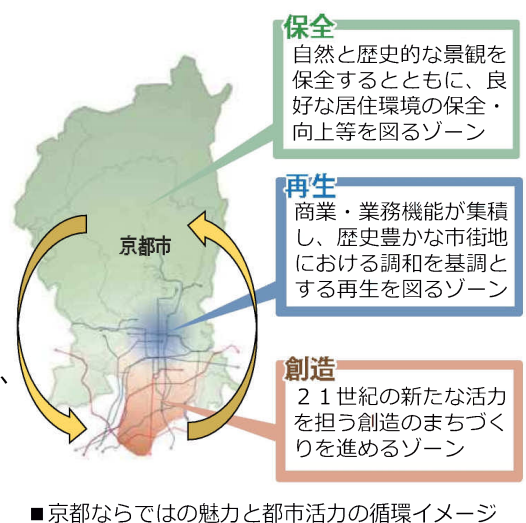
保全
自然と歴史的な景観を保全するとともに、良好な居住環境の保全・向上等を図るゾーン

京都市

再生
商業・業務機能が集積し、歴史豊かな市街地における調和を基調とする再生を図るゾーン

、

創造
２１世紀の新たな活力を担う創造のまちづくりを進めるゾーン

■京都ならではの魅力と都市活力の循環イメージ